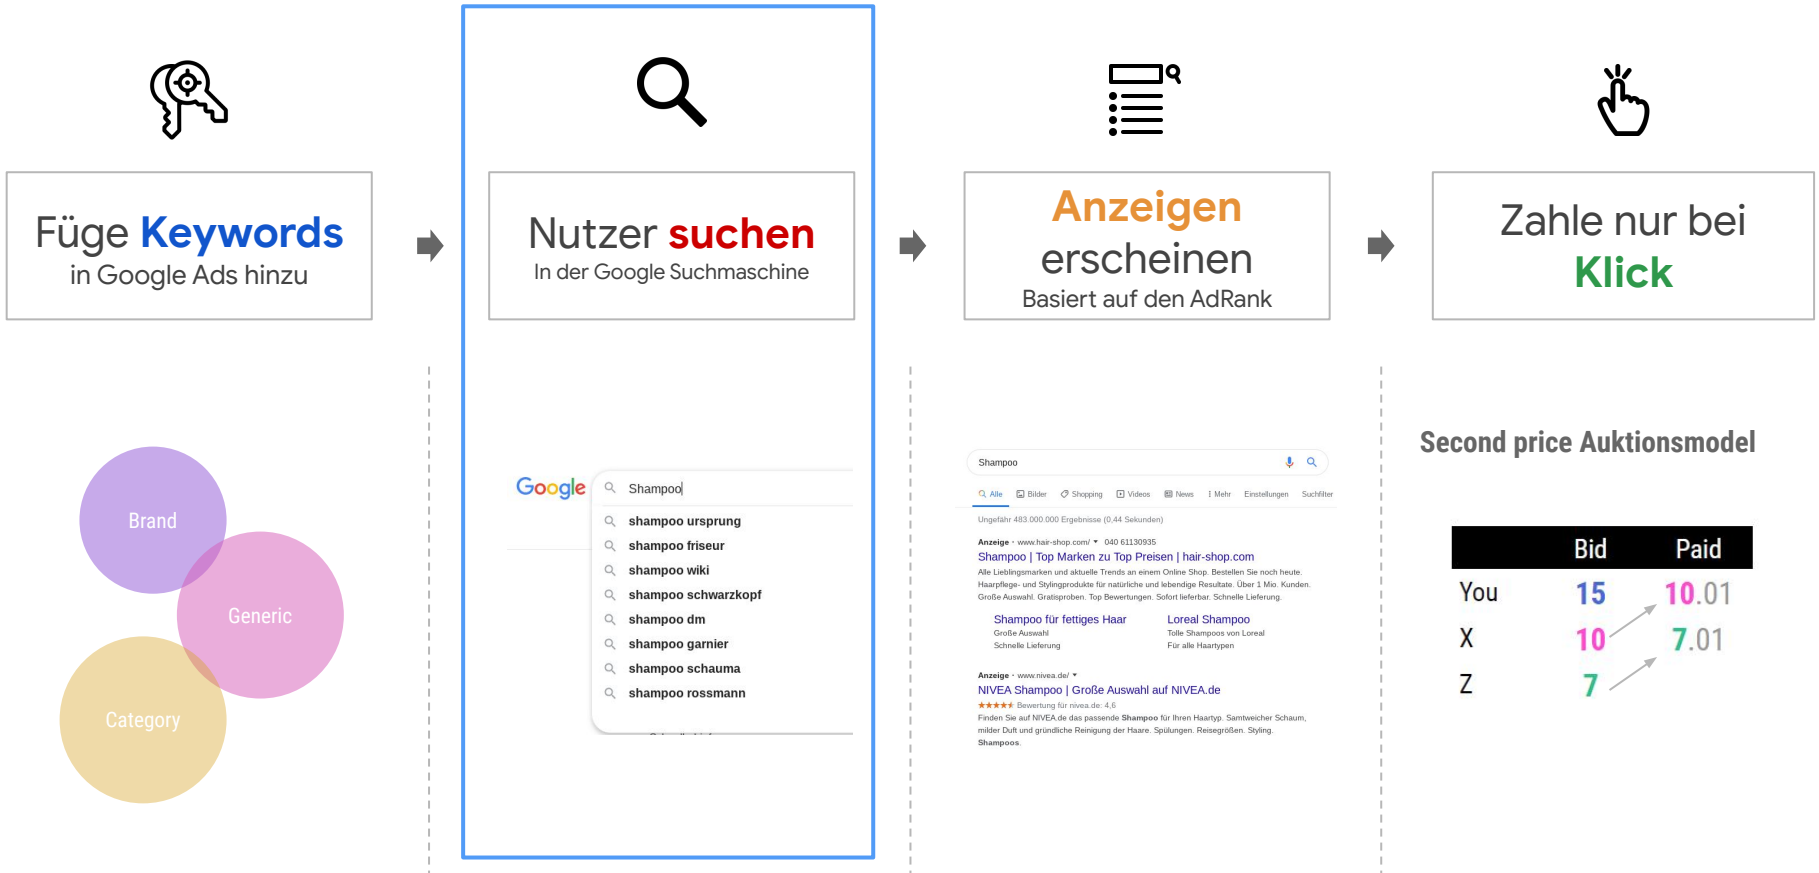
Füge Keywords
in Google Ads hinzu

Nutzer suchen
In der Google Suchmaschine

Anzeigen erscheinen
Basiert auf den AdRank

Zahle nur bei Klick

Brand

Generic

Category

Google

Shampoo

shampoo ursprung
shampoo friseur
shampoo wiki
shampoo schwarzkopf
shampoo dm
shampoo garnier
shampoo schauma
shampoo rossmann

Shampoo

Alle Bilder Shopping Videos News Mehr Einstellungen Suchfilter

Ungefähr 483.000.000 Ergebnisse (0,44 Sekunden)

Anzeige · www.hair-shop.com/ ▾ 040 61130935
Shampoo | Top Marken zu Top Preisen | hair-shop.com
Alle Lieblingsmarken und aktuelle Trends an einem Online Shop. Bestellen Sie noch heute. Haarpflege- und Stylingprodukte für natürliche und lebendige Resultate. Über 1 Mio. Kunden. Große Auswahl. Gratisproben. Top Bewertungen. Sofort lieferbar. Schnelle Lieferung.

Shampoo für fettiges Haar
Große Auswahl
Schnelle Lieferung

Loreal Shampoo
Tolle Shampoos von Loreal
Für alle Haartypen

Anzeige · www.nivea.de/ ▾
NIVEA Shampoo | Große Auswahl auf NIVEA.de
★★★★★ Bewertung für nivea.de: 4,6
Finden Sie auf NIVEA.de das passende Shampoo für Ihren Haartyp. Samtweicher Schaum, milder Duft und gründliche Reinigung der Haare. Spülungen. Reisegrößen. Styling. Shampoos.

Second price Auktionsmodel

| | Bid | Paid |
|---|---|---|
| You | 15 | 10.01 |
| X | 10 | 7.01 |
| Z | 7 | |